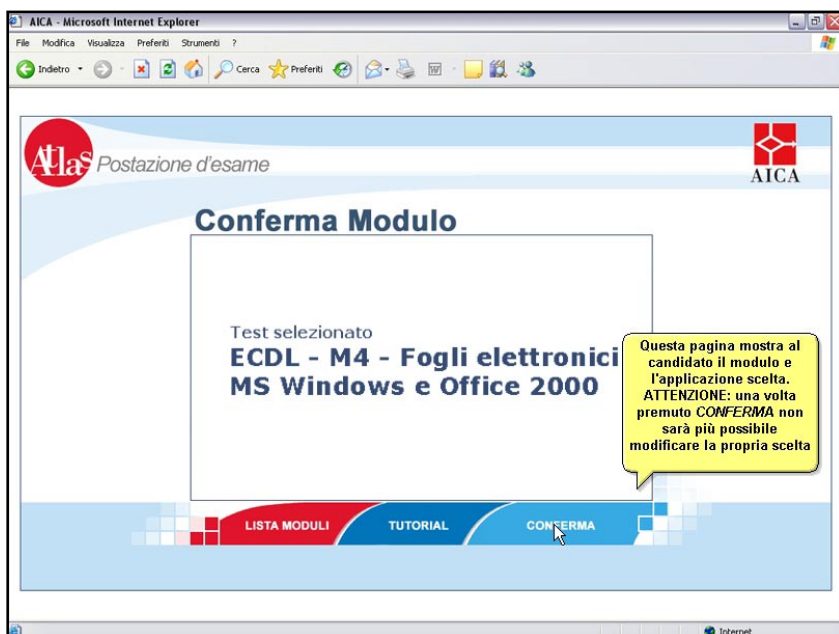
AICA - Microsoft Internet Explorer

File Modifica Visualizza Preferiti Strumenti ?

Indietro Cerca Preferiti

Atlas Postazione d'esame

AICA

Conferma Modulo

Test selezionato

ECDL - M4 - Fogli elettronici

MS Windows e Office 2000

Questa pagina mostra al candidato il modulo e l'applicazione scelta. ATTENZIONE: una volta premuto CONFERMA non sarà più possibile modificare la propria scelta

LISTA MODULI TUTORIAL CONFERMA

Internet